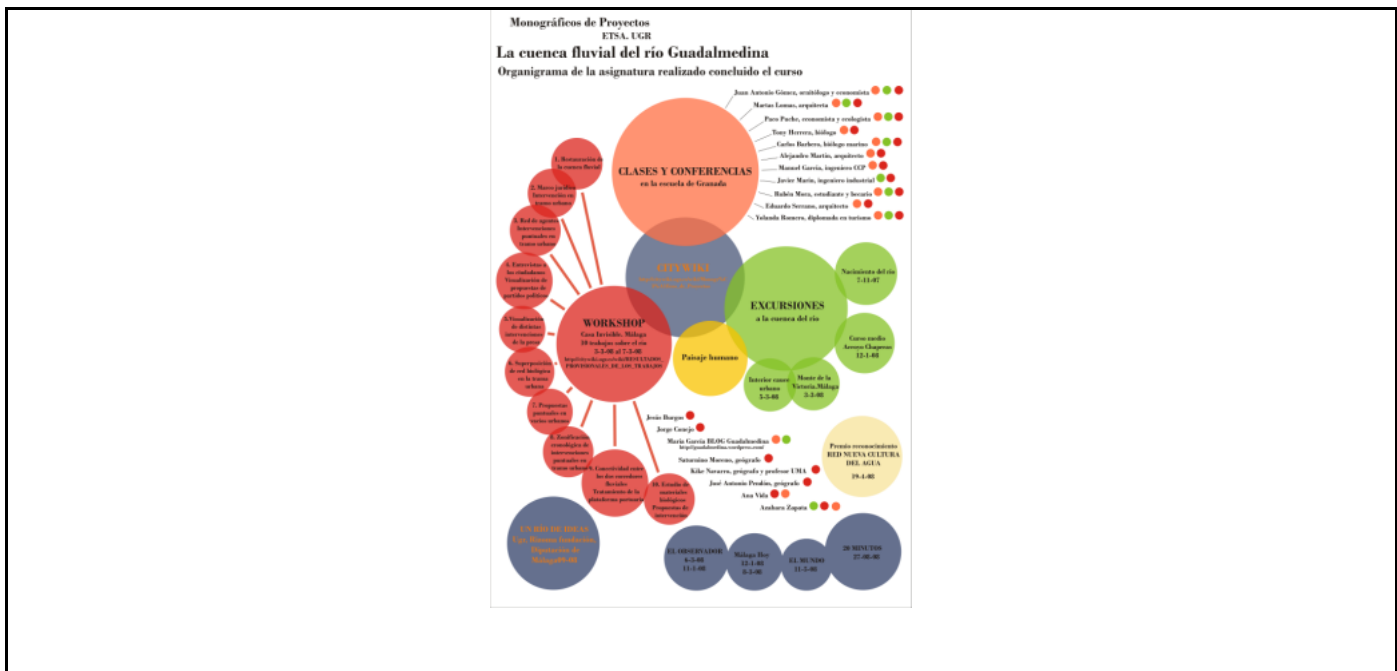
Monográficos de Proyectos
ETSA. UGR

La cuenca fluvial del río Guadalmedina

Organigrama de la asignatura realizado concluido el curso

Juan Antonio Gómez, ornitólogo y economista
Marisa Lomas, arquitecta
Paco Puche, economista y ecologista
Tony Herrera, biólogo
Carlos Barbero, biólogo marino
Alejandro Martín, arquitecto
Manuel García, ingeniero CCP
Javier Marín, ingeniero industrial
Rubén Mora, estudiante y becario
Eduardo Serrano, arquitecto
Yolanda Romero, diplomada en turismo

CLASES Y CONFERENCIAS
en la escuela de Granada

CITYWIKI
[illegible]

EXCURSIONES
a la cuenca del río

Nacimiento del río
7-11-07

Curso medio
Arroyo Chaparral
12-1-08

Interior casco urbano
5-3-08

Monte de la Victoria.Málaga
2-2-08

Paisaje humano

WORKSHOP
Casa Invisible. Málaga
20 trabajos sobre el río
3-3-08 al 7-3-08
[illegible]

1. Restauración de la cuenca fluvial
2. Nuevo jardín e intervención en tramo urbano
3. Red de agentes. Intervenciones puntuales en tramo urbano
4. Entrevistas a los ciudadanos. Visualización de propuestas de partidos políticos
5. Visualización de distintas intervenciones de la presa
6. Superposición de red biológica en la trama urbana
7. Propuestas puntuales en tramo urbano
8. Zonificación cronológica de intervenciones puntuales en tramo urbano
9. Conectividad entre los dos corredores fluviales. Tratamiento de la plataforma portuaria
10. Estudio de materiales biológicos. Propuestas de intervención

Jesús Burgos
Jorge Conejo
María García BLOG Guadalmedina
http://guadalmedina.wordpress.com/
Saturnino Moreno, geógrafo
Kike Navarro, geógrafo y profesor UMA
José Antonio Peñalón, geógrafo
Ana Viila
Ambaro Zapata

Premio reconocimiento RED NUEVA CULTURA DEL AGUA
19-4-08

UN RÍO DE IDEAS
Cgr. Hirsam Sanlucar,
Operación de Málaga09-08

EL OBSERVADOR
6-3-08
11-1-08

Málaga Hoy
12-1-08
6-3-08

EL MUNDO
11-3-08

20 MINUTOS
27-02-08